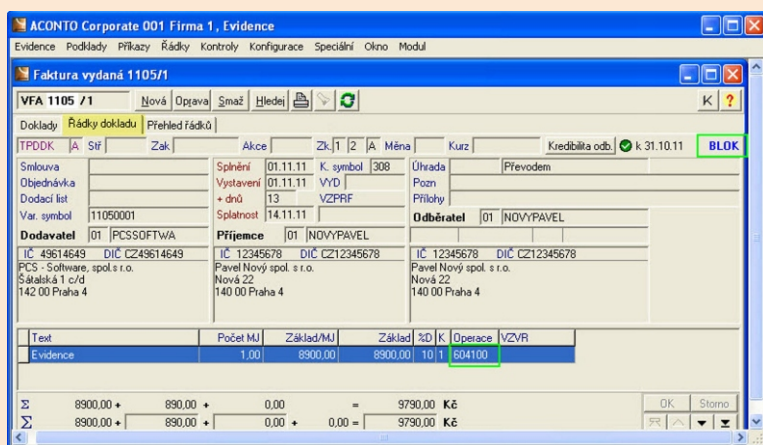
ACONTO Corporate 001 Firma 1, Evidence

Evidence Podklady Příkazy Řádky Kontroly Konfigurace Speciální Okno Modul

Faktura vydaná 1105/1

VFA 1105 /1 Nová Oprava Smaž Hledej

K ?

Doklady Řádky dokladu Přehled řádků

TPDDK A Stř Zak Akce Zk 1 2 A Měna Kurz Kredibilita odb. k 31.10.11 BLOK

Smlouva
Objednávka
Dodací list
Var. symbol 11050001
Dodavatel 01 PCSSOFTWA

Splnění 01.11.11 K. symbol 308
Vystavení 01.11.11 VYD
+ dnů 13 VZPRF
Splatnost 14.11.11
Příjemce 01 NOVYPAVEL

Úhrada Převodem
Pozn
Přílohy
Odběratel 01 NOVYPAVEL

IČ 49614649 DIČ CZ49614649
PCS - Software, spol. s r.o.
Šátalská 1 c/d
142 00 Praha 4

IČ 12345678 DIČ CZ12345678
Pavel Nový spol. s r.o.
Nová 22
140 00 Praha 4

IČ 12345678 DIČ CZ12345678
Pavel Nový spol. s r.o.
Nová 22
140 00 Praha 4

| Text | Počet MJ | Základ/MJ | Základ | %D | K | Operace | VZVR |
|---|---|---|---|---|---|---|---|
| Evidence | 1,00 | 8900,00 | 8900,00 | 10 | 1 | 604100 | |

Σ 8900,00 + 890,00 + 0,00 = 9790,00 Kč
Σ 8900,00 + 890,00 + 0,00 + 0,00 = 9790,00 Kč

OK Storno